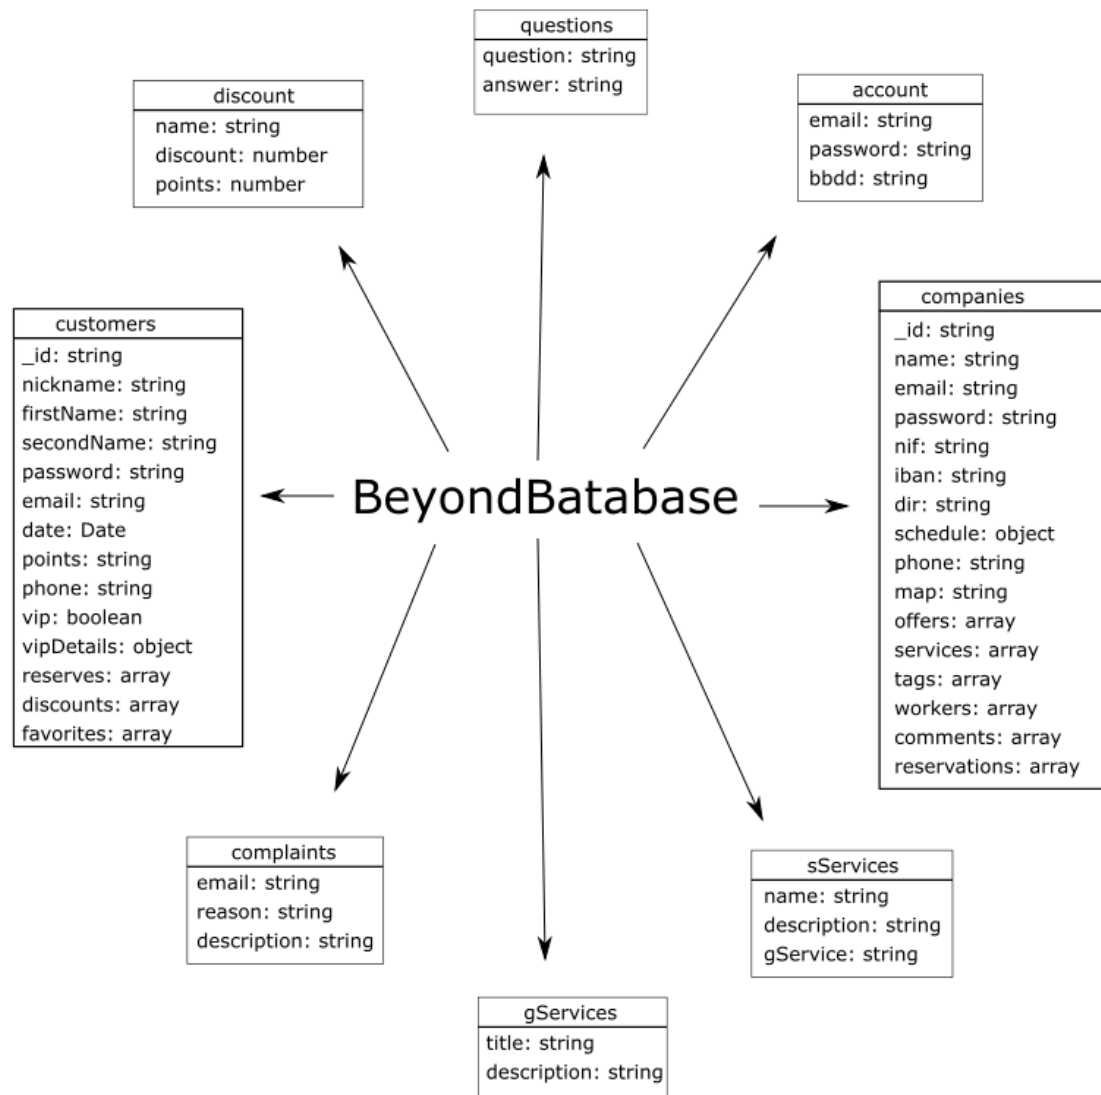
questions
question: string
answer: string

discount
name: string
discount: number
points: number

account
email: string
password: string
bbdd: string

customers
_id: string
nickname: string
firstName: string
secondName: string
password: string
email: string
date: Date
points: string
phone: string
vip: boolean
vipDetails: object
reserves: array
discounts: array
favorites: array

BeyondBatabase

companies
_id: string
name: string
email: string
password: string
nif: string
iban: string
dir: string
schedule: object
phone: string
map: string
offers: array
services: array
tags: array
workers: array
comments: array
reservations: array

complaints
email: string
reason: string
description: string

sServices
name: string
description: string
gService: string

gServices
title: string
description: string